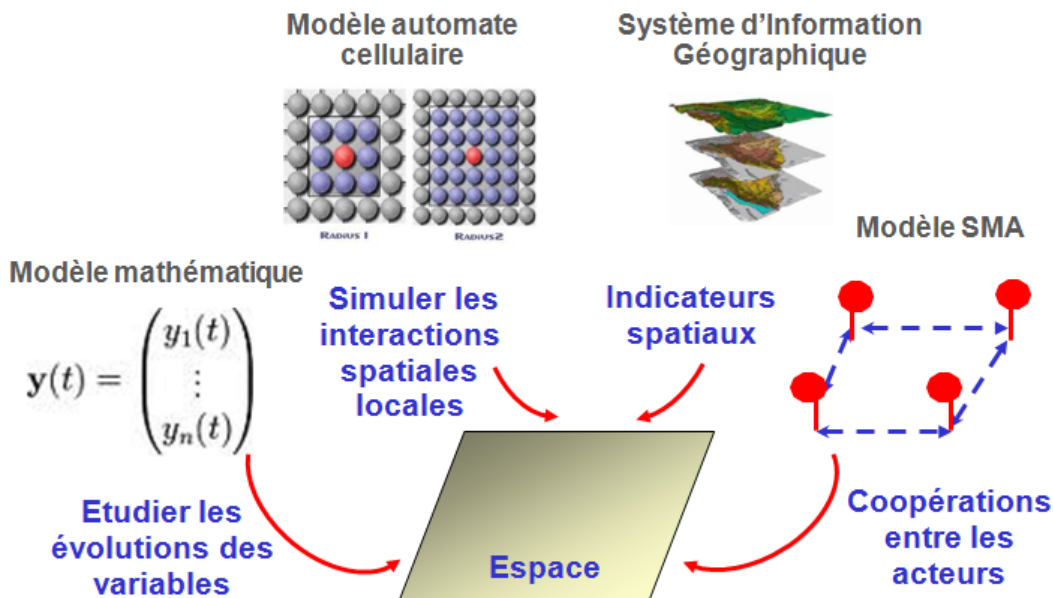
Modèle automate cellulaire

Système d'Information Géographique

Radius 1

Radius2

Modèle SMA

Modèle mathématique

$\mathbf{y}(t) = \begin{pmatrix} y_1(t) \\ \vdots \\ y_n(t) \end{pmatrix}$

Simuler les interactions spatiales locales

Indicateurs spatiaux

Etudier les évolutions des variables

Espace

Coopérations entre les acteurs